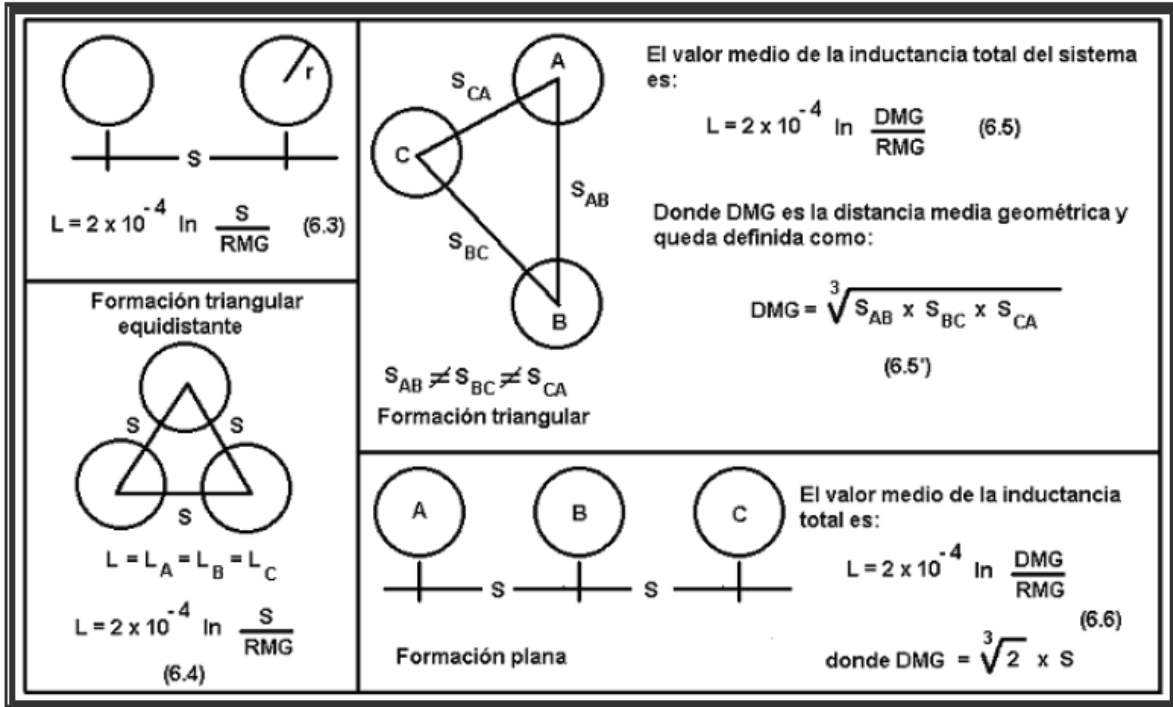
r

S

$L = 2 \times 10^{-4} \ln \frac{S}{RMG}$ (6.3)

Formación triangular equidistante

S S

S

$L = L_A = L_B = L_C$

$L = 2 \times 10^{-4} \ln \frac{S}{RMG}$

(6.4)

A

$S_{CA}$

C

$S_{AB}$

$S_{BC}$

B

$S_{AB} \neq S_{BC} \neq S_{CA}$

Formación triangular

El valor medio de la inductancia total del sistema es:

$L = 2 \times 10^{-4} \ln \frac{DMG}{RMG}$ (6.5)

Donde DMG es la distancia media geométrica y queda definida como:

$DMG = \sqrt[3]{S_{AB} \times S_{BC} \times S_{CA}}$

(6.5')

A B C

S S

Formación plana

El valor medio de la inductancia total es:

$L = 2 \times 10^{-4} \ln \frac{DMG}{RMG}$

(6.6)

donde $DMG = \sqrt[3]{2} \times S$